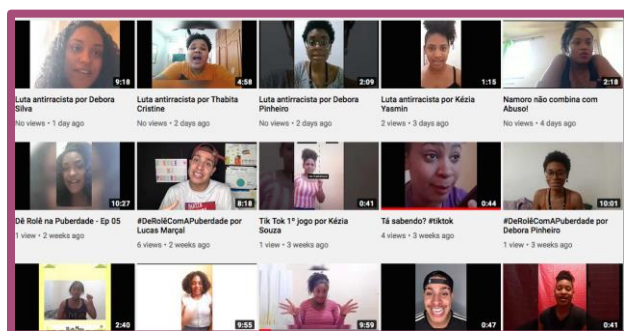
9:18
Luta antirracista por Debora Silva
No views • 1 day ago

4:58
Luta antirracista por Thabita Cristine
No views • 2 days ago

2:09
Luta antirracista por Debora Pinheiro
No views • 2 days ago

1:15
Luta antirracista por Kézia Yasmin
2 views • 3 days ago

2:18
Namoro não combina com Abuso!
No views • 4 days ago

10:27
Dê Rolê na Puberdade - Ep 05
1 view • 2 weeks ago

8:18
#DeRolêComAPuberdade por Lucas Marçal
6 views • 2 weeks ago

0:41
Tik Tok 1º jogo por Kézia Souza
1 view • 3 weeks ago

0:44
Tá sabendo? #tiktok
4 views • 3 weeks ago

10:01
#DeRolêComAPuberdade por Debora Pinheiro
1 view • 3 weeks ago

2:40

9:55

9:59

0:47

0:41